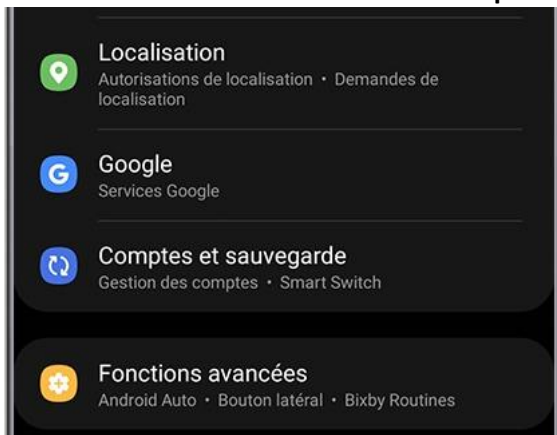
Localisation
Autorisations de localisation • Demandes de localisation

Google
Services Google

Comptes et sauvegarde
Gestion des comptes • Smart Switch

Fonctions avancées
Android Auto • Bouton latéral • Bixby Routines